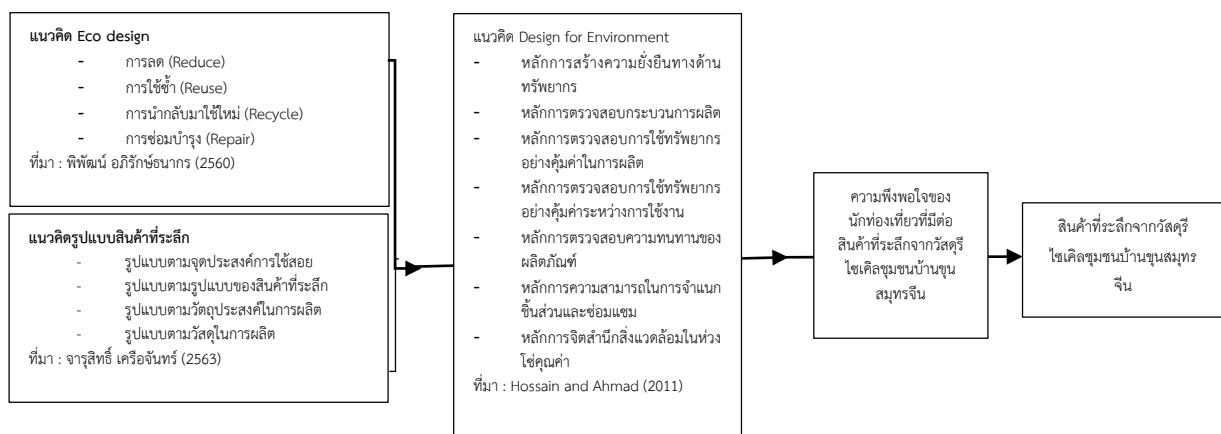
แนวคิด Eco design
- การลด (Reduce)
- การใช้ซ้ำ (Reuse)
- การนำกลับมาใช้ใหม่ (Recycle)
- การซ่อมบำรุง (Repair)
ที่มา : พิพัฒน์ อภิรักษ์ธนากร (2560)

แนวคิดรูปแบบสินค้าที่ระลึก
- รูปแบบตามจุดประสงค์การใช้สอย
- รูปแบบตามรูปแบบของสินค้าที่ระลึก
- รูปแบบตามวัตถุประสงค์ในการผลิต
- รูปแบบตามวัสดุในการผลิต
ที่มา : จารุสิทธิ์ เครือจันทร์ (2563)

แนวคิด Design for Environment
- หลักการสร้างความยั่งยืนทางด้านทรัพยากร
- หลักการตรวจสอบกระบวนการผลิต
- หลักการตรวจสอบการใช้ทรัพยากรอย่างคุ้มค่าในการผลิต
- หลักการตรวจสอบการใช้ทรัพยากรอย่างคุ้มค่าระหว่างการใช้งาน
- หลักการตรวจสอบความทนทานของผลิตภัณฑ์
- หลักการความสามารถในการจำแนกชิ้นส่วนและซ่อมแซม
- หลักการจิตสำนึกสิ่งแวดล้อมในห่วงโซ่คุณค่า
ที่มา : Hossain and Ahmad (2011)

ความพึงพอใจของนักท่องเที่ยวที่มีต่อสินค้าที่ระลึกจากวัสดุรีไซเคิลชุมชนบ้านขุนสมุทรจีน

สินค้าที่ระลึกจากวัสดุรีไซเคิลชุมชนบ้านขุนสมุทรจีน